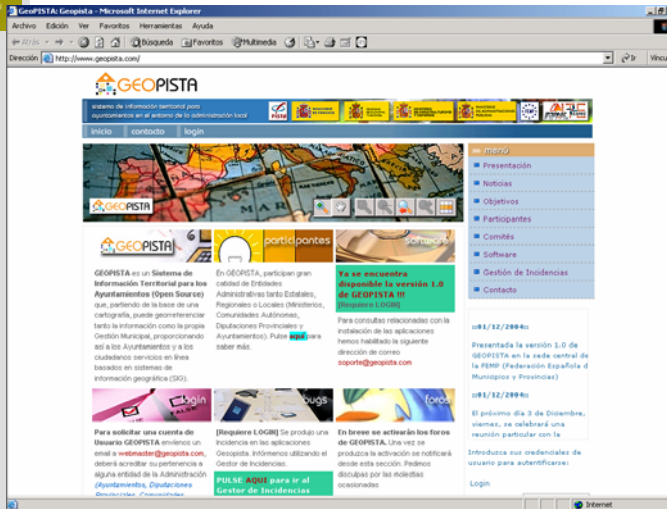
GEOPISTA: Geopista - Microsoft Internet Explorer

Archivo Edición Ver Favoritos Herramientas Ayuda

Atrás Búsqueda Favoritos Multimedia

Dirección http://www.geopista.com/ Ir Vínculos

GEOPISTA

sistema de información territorial para ayuntamientos en el entorno de la administración local

inicio contacto login

menú
Presentación
Noticias
Objetivos
Participantes
Comités
Software
Gestión de Incidencias
Contacto

GEOPISTA

participantes

software

GEOPISTA es un Sistema de Información Territorial para los Ayuntamientos (Open Source) que, partiendo de la base de una cartografía, puede georreferenciar tanto la información como la propia Gestión Municipal, proporcionando así a los Ayuntamientos y a los ciudadanos servicios en línea basados en sistemas de información geográfica (SIG).

En GEOPISTA, participan gran cantidad de Entidades Administrativas tanto Estatales, Regionales o Locales (Ministerios, Comunidades Autónomas, Diputaciones Provinciales y Ayuntamientos). Pulse aquí para saber más.

Ya se encuentra disponible la versión 1.0 de GEOPISTA !!!
[Requiere LOGIN]

Para consultas relacionadas con la instalación de las aplicaciones hemos habilitado la siguiente dirección de correo soporte@geopista.com

01/12/2004
Presentada la versión 1.0 de GEOPISTA en la sede central de la FEMP (Federación Española de Municipios y Provincias)

01/12/2004
El próximo día 3 de Diciembre, viernes, se celebrará una reunión particular con la

login

bugs

foros

Para solicitar una cuenta de Usuario GEOPISTA envíenos un email a webmaster@geopista.com, deberá acreditar su pertenencia a alguna entidad de la Administración (Ayuntamientos, Diputaciones Provinciales, Comunidades

[Requiere LOGIN] Se produjo una Incidencia en las aplicaciones Geopista. Infórmenos utilizando el Gestor de Incidencias.

PULSE AQUÍ para ir al Gestor de Incidencias

En breve se activarán los foros de GEOPISTA. Una vez se produzca la activación se notificará desde esta sección. Pedimos disculpas por las molestias ocasionadas.

Introduzca sus credenciales de usuario para autentificarse:

Login

Internet